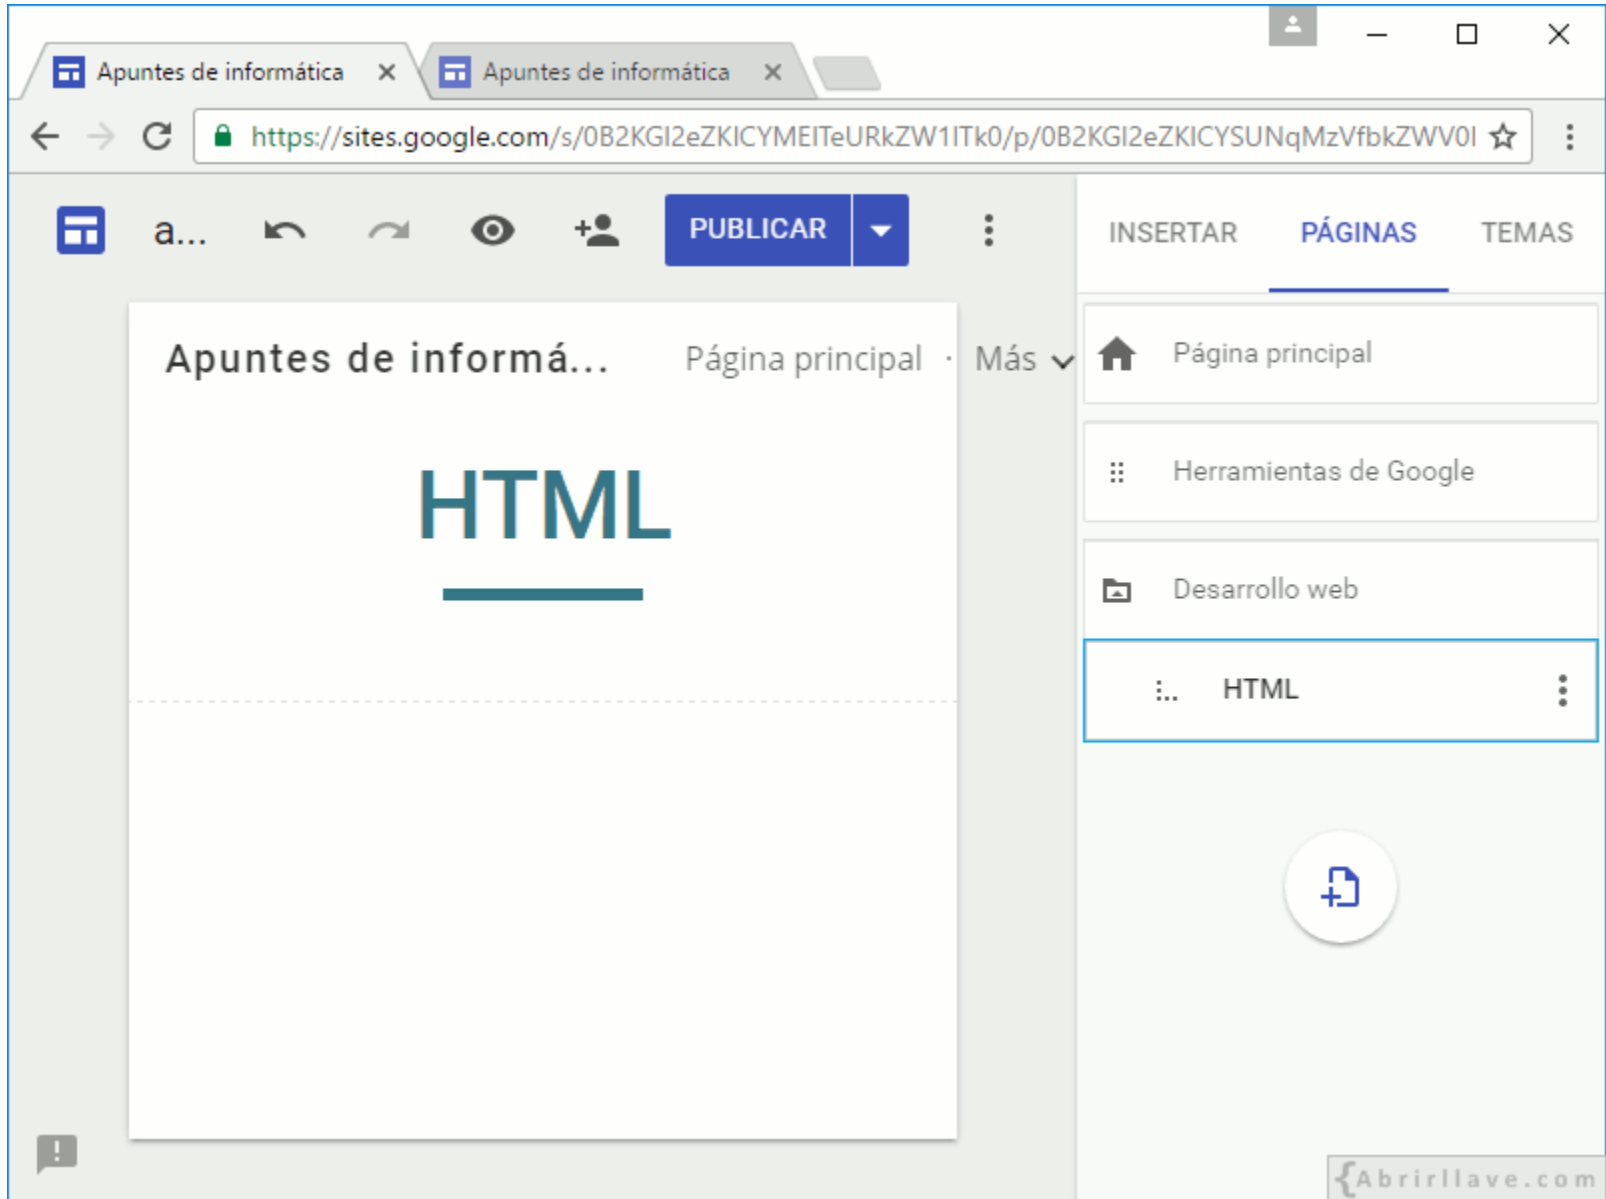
Apuntes de informática ×
Apuntes de informática ×

https://sites.google.com/s/0B2KGI2eZKICYMEITeURkZW1ITk0/p/0B2KGI2eZKICYSUNqMzVfbkZWV0I

a...

PUBLICAR

INSERTAR PÁGINAS TEMAS

Apuntes de informá... Página principal · Más

HTML

Página principal

Herramientas de Google

Desarrollo web

HTML

{Abrirllave.com